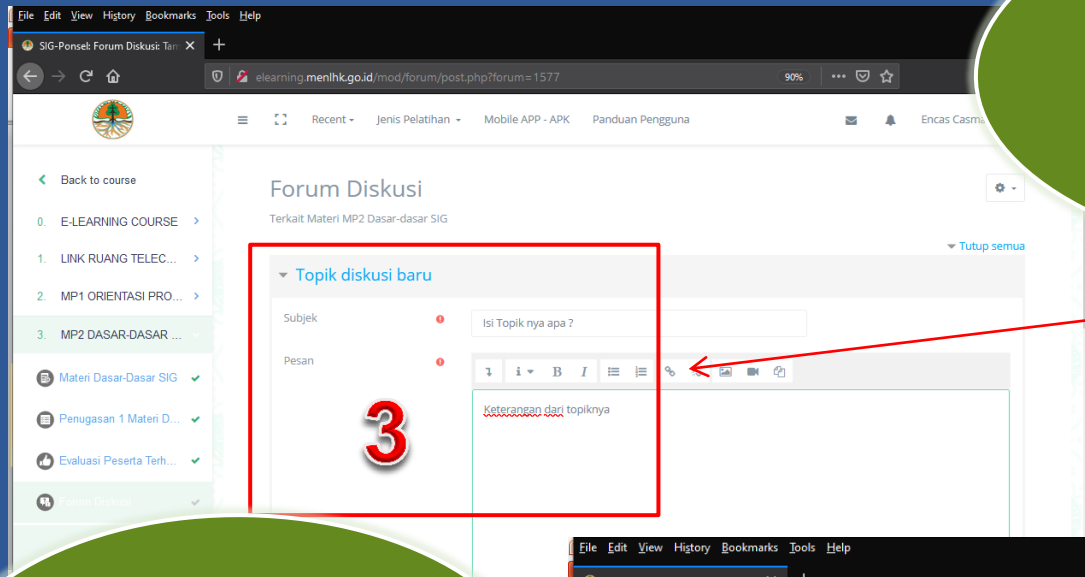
File Edit View History Bookmarks Tools Help

SIG-Ponsel: Forum Diskusi: Tan

elearning.menlhk.go.id/mod/forum/post.php?forum=1577

90%

Recent Jenis Pelatihan Mobile APP - APK Panduan Pengguna

Encas Casma

Back to course

0. E-LEARNING COURSE

1. LINK RUANG TELEC...

2. MP1 ORIENTASI PRO...

3. MP2 DASAR-DASAR ...

Materi Dasar-Dasar SIG

Penugasan 1 Materi D...

Evaluasi Peserta Terh...

Forum Diskusi

Forum Diskusi

Terkait Materi MP2 Dasar-dasar SIG

Tutup semua

Topik diskusi baru

Subjek

Isi Topik nya apa ?

Pesan

Keterangan dari topiknya

3

File Edit View History Bookmarks Tools Help